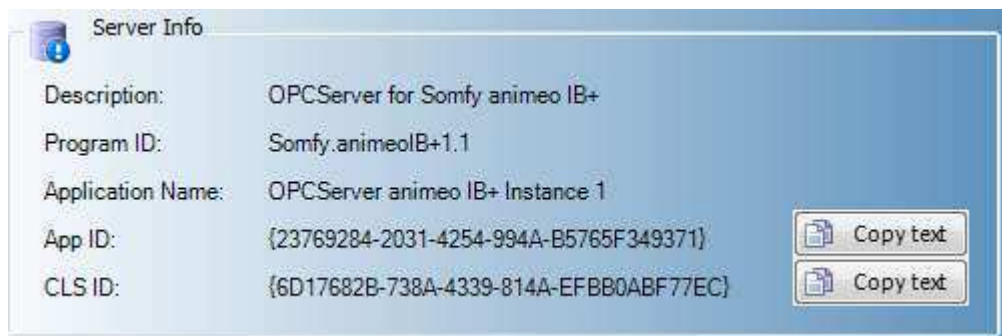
Server Info

Description: OPCServer for Somfy animeo IB+

Program ID: Somfy.animeoIB+1.1

Application Name: OPCServer animeo IB+ Instance 1

App ID: {23769284-2031-4254-994A-B5765F349371}

Copy text

CLS ID: {6D17682B-738A-4339-814A-EFBB0ABF77EC}

Copy text